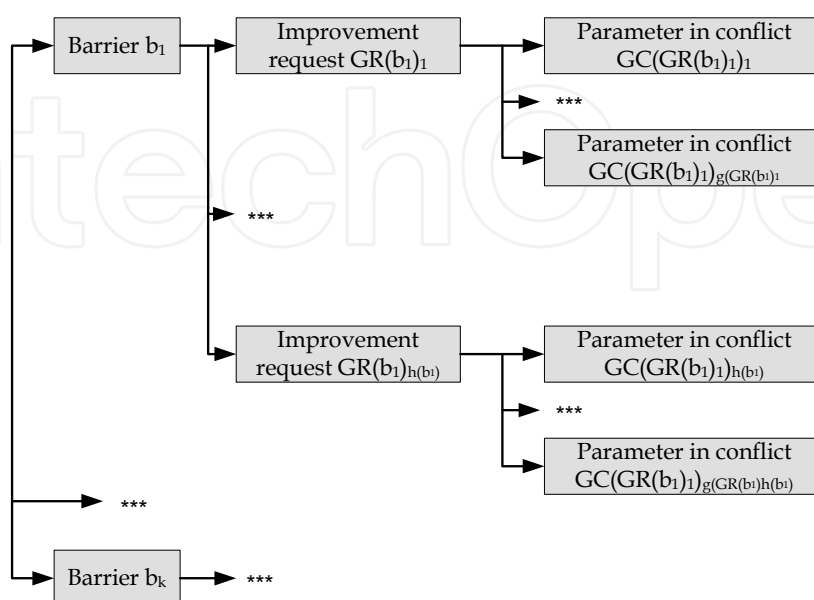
Barrier $b_1$

Improvement request $GR(b_1)_1$

Parameter in conflict $GC(GR(b_1)_1)_1$

***

Parameter in conflict $GC(GR(b_1)_1)_{g(GR(b_1)_1}$

***

Improvement request $GR(b_1)_{h(b_1)}$

Parameter in conflict $GC(GR(b_1)_1)_{h(b_1)}$

***

Parameter in conflict $GC(GR(b_1)_1)_{g(GR(b_1)h(b_1)}$

***

Barrier $b_k$

***